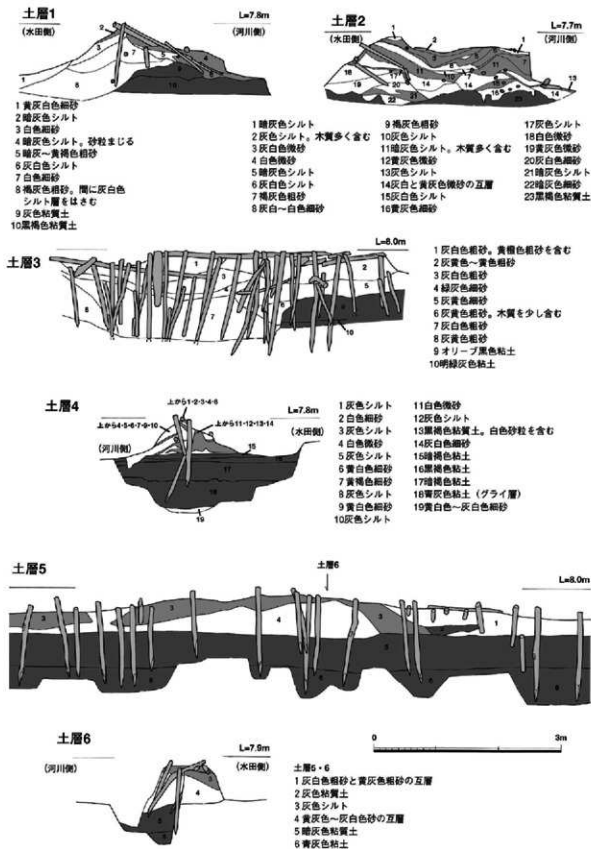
土層1

L=7.8m

(水田側)

(河川側)

1 黄灰白色細砂
2 暗灰色シルト
3 白色細砂
4 暗灰色シルト。砂粒まじる
5 暗灰～黄褐色細砂
6 灰白色シルト
7 白色細砂
8 褐灰色粗砂。間に灰白色シルト層をはさむ
9 灰色粘質土
10 黒褐色粘質土

土層2

L=7.7m

(水田側)

(河川側)

1 暗灰色シルト
2 灰色シルト。木質多く含む
3 灰白色微砂
4 白色微砂
5 暗灰色シルト
6 灰白色シルト
7 褐灰色細砂
8 灰白～白色細砂
9 褐灰色細砂
10 灰色シルト
11 暗灰色シルト。木質多く含む
12 黄灰色微砂
13 灰色シルト
14 灰白と黄灰色微砂の互層
15 灰白色シルト
16 黄灰色細砂
17 灰色シルト
18 白色微砂
19 黄灰色微砂
20 灰白色微砂
21 暗灰色シルト
22 暗灰色細砂
23 黒褐色粘質土

土層3

L=8.0m

1 灰白色粗砂。黄褐色細砂を含む
2 灰黄色～黄色細砂
3 灰白色粗砂
4 緑灰色細砂
5 灰黄色細砂
6 灰黄色細砂。木質を少し含む
7 灰白色細砂
8 灰黄色細砂
9 オリーブ黒色粘土
10 明緑灰色粘土

土層4

上から1・2・3・4・5
上から4・5・6・7・8・9・10
上から11・12・13・14

L=7.8m

(水田側)

(河川側)

1 灰黄色シルト
2 白色細砂
3 灰色シルト
4 白色微砂
5 灰色シルト
6 黄白色細砂
7 黄褐色細砂
8 灰色シルト
9 黄白色細砂
10 灰色シルト
11 白色微砂
12 灰色シルト
13 黒褐色粘質土。白色砂粒を含む
14 灰白色細砂
15 暗褐色粘土
16 黒褐色粘土
17 暗褐色粘土
18 青灰色粘土(グライ層)
19 黄白色～灰白色細砂

土層5

土層6

L=8.0m

0

3m

土層6

L=7.9m

(河川側)

(水田側)

土層5・6
1 灰白色粗砂と黄灰色粗砂の互層
2 灰色粘質土
3 灰色シルト
4 黄灰色～灰白色砂の互層
5 暗灰色粘質土
6 青灰色粘土